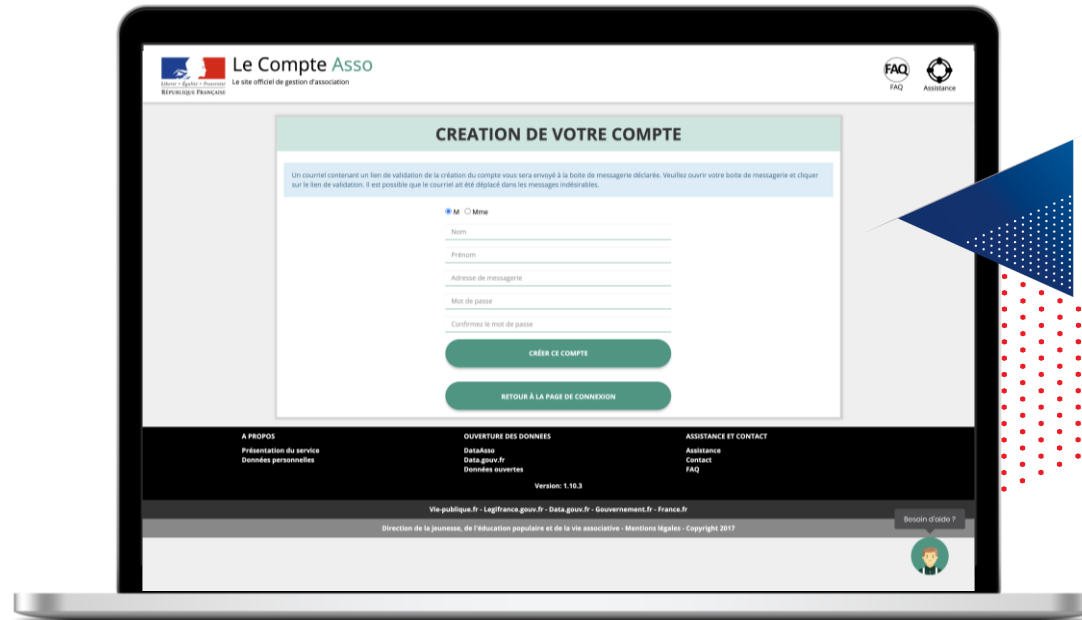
Liberté • Égalité • Fraternité
RÉPUBLIQUE FRANÇAISE

Le Compte Asso
Le site officiel de gestion d'association

FAQ
FAQ
Assistance

CREATION DE VOTRE COMPTE

Un courriel contenant un lien de validation de la création du compte vous sera envoyé à la boite de messagerie déclarée. Veuillez ouvrir votre boite de messagerie et cliquer sur le lien de validation. Il est possible que le courriel ait été déplacé dans les messages indésirables.

M Mme

Nom

Prénom

Adresse de messagerie

Mot de passe

Confirmez le mot de passe

CRÉER CE COMPTE

RETOUR À LA PAGE DE CONNEXION

A PROPOS
Présentation du service
Données personnelles

OUVERTURE DES DONNEES
DataAsso
Data.gouv.fr
Données ouvertes

ASSISTANCE ET CONTACT
Assistance
Contact
FAQ

Version: 1.10.3

Vie-publique.fr - Legifrance.gouv.fr - Data.gouv.fr - Gouvernement.fr - France.fr

Direction de la jeunesse, de l'éducation populaire et de la vie associative - Mentions légales - Copyright 2017

Besoin d'aide ?